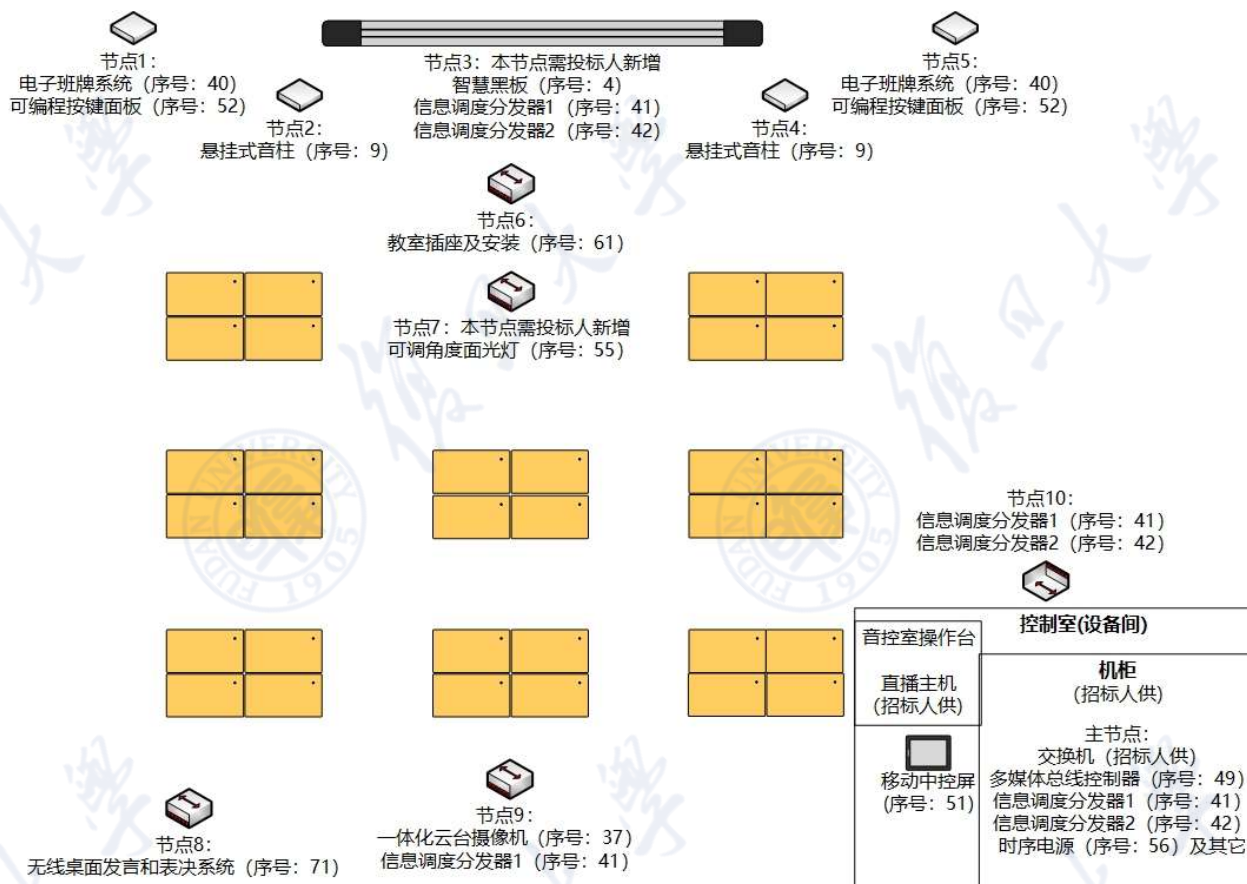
节点1：
电子班牌系统（序号：40）
可编程按键面板（序号：52）

节点3：本节点需投标人新增
智慧黑板（序号：4）
信息调度分发器1（序号：41）
信息调度分发器2（序号：42）

节点5：
电子班牌系统（序号：40）
可编程按键面板（序号：52）

节点2：
悬挂式音柱（序号：9）

节点4：
悬挂式音柱（序号：9）

节点6：
教室插座及安装（序号：61）

节点7：本节点需投标人新增
可调角度面光灯（序号：55）

节点10：
信息调度分发器1（序号：41）
信息调度分发器2（序号：42）

控制室(设备间)

音控室操作台

直播主机
（招标人供）

机柜
（招标人供）

主节点：
交换机（招标人供）
多媒体总线控制器（序号：49）
信息调度分发器1（序号：41）
信息调度分发器2（序号：42）
时序电源（序号：56）及其它

移动中控屏
（序号：51）

节点8：
无线桌面发言和表决系统（序号：71）

节点9：
一体化云台摄像机（序号：37）
信息调度分发器1（序号：41）

UNIVERSITY
FUDAN 1905